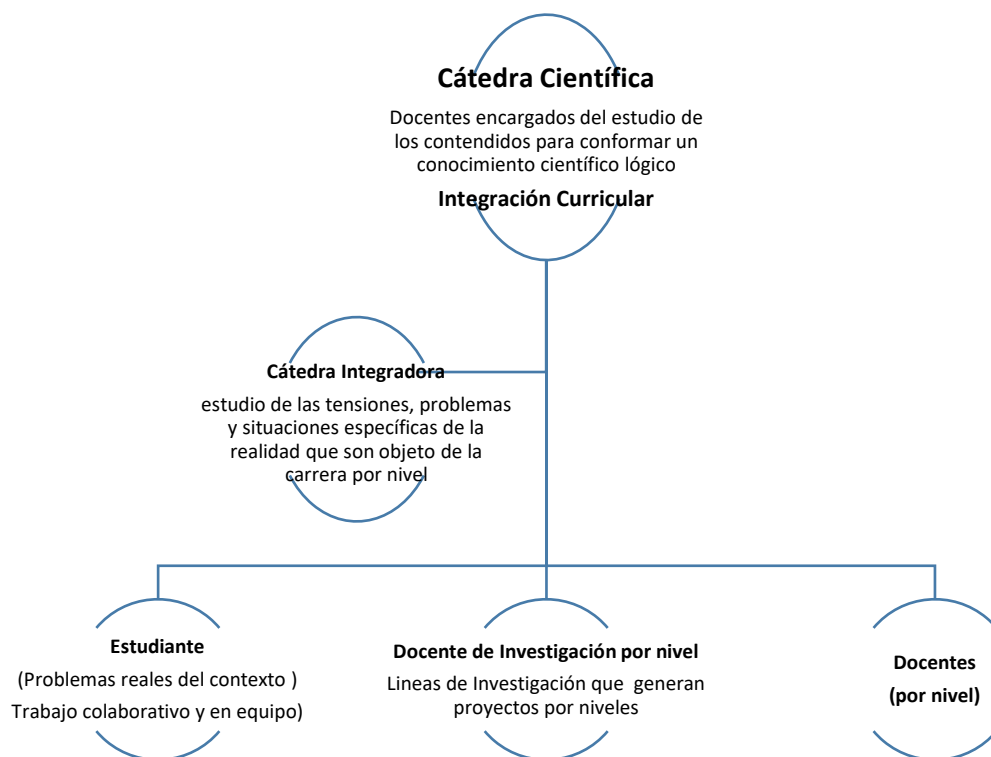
Cátedra Científica

Docentes encargados del estudio de los contendidos para conformar un conocimiento científico lógico

Integración Curricular

Cátedra Integradora

estudio de las tensiones, problemas y situaciones específicas de la realidad que son objeto de la carrera por nivel

Estudiante

(Problemas reales del contexto )

Trabajo colaborativo y en equipo)

Docente de Investigación por nivel

Lineas de Investigación que generan proyectos por niveles

Docentes

(por nivel)